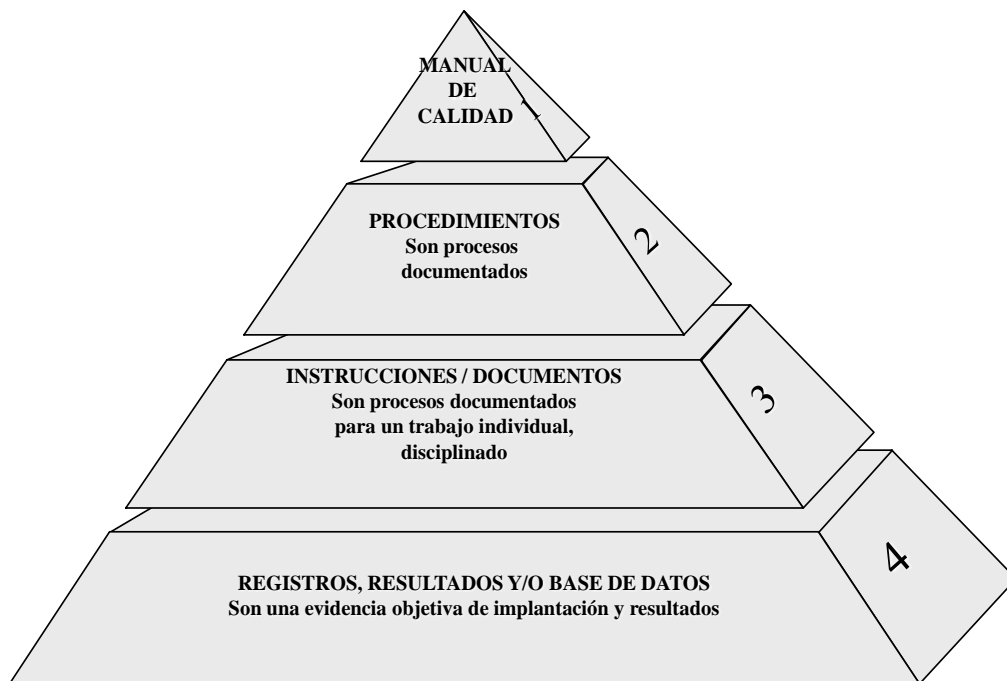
MANUAL DE CALIDAD

1

PROCEDIMIENTOS
Son procesos documentados

2

INSTRUCCIONES / DOCUMENTOS
Son procesos documentados para un trabajo individual, disciplinado

3

REGISTROS, RESULTADOS Y/O BASE DE DATOS
Son una evidencia objetiva de implantación y resultados

4